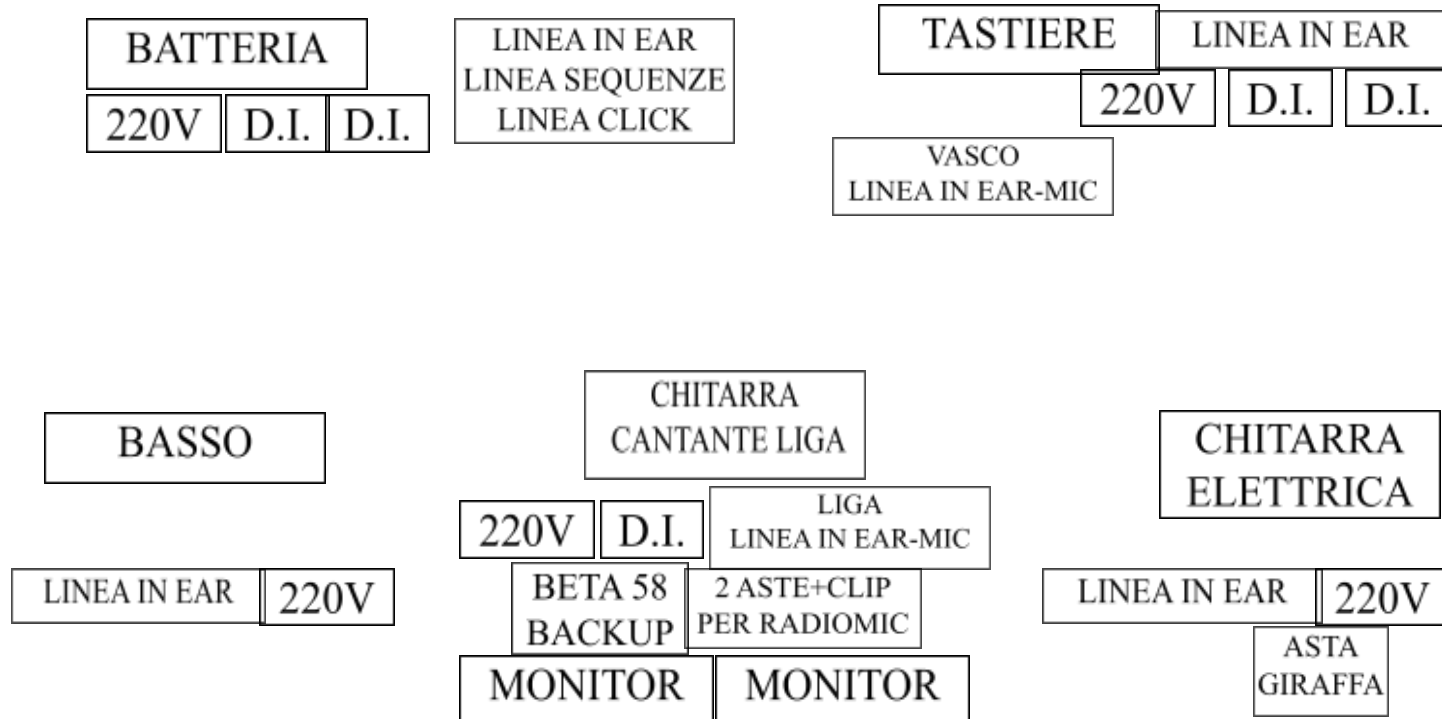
BATTERIA

220V D.I. D.I.

LINEA IN EAR
LINEA SEQUENZE
LINEA CLICK

TASTIERE

LINEA IN EAR

220V D.I. D.I.

VASCO
LINEA IN EAR-MIC

BASSO

LINEA IN EAR 220V

CHITARRA
CANTANTE LIGA

220V D.I.

LIGA
LINEA IN EAR-MIC

BETA 58
BACKUP

2 ASTE+CLIP
PER RADIOMIC

MONITOR MONITOR

CHITARRA
ELETTRICA

LINEA IN EAR 220V

ASTA
GIRAFFA